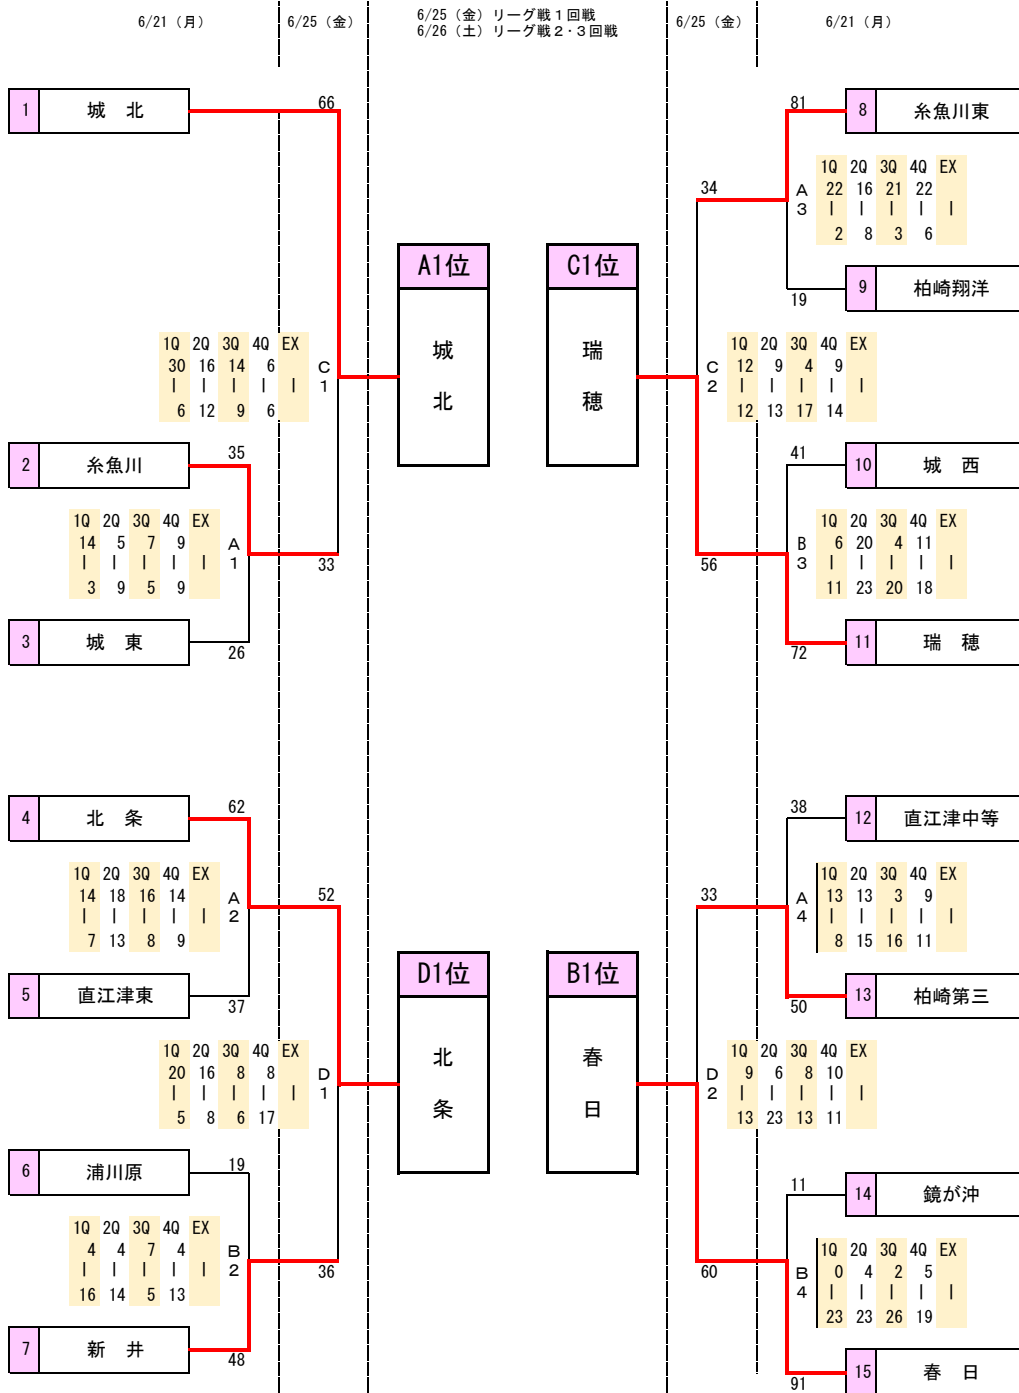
6/21（月）　6/25（金）　6/25（金）リーグ戦１回戦 6/26（土）リーグ戦２・３回戦　6/25（金）　6/21（月）

1 城　北　66
2 糸魚川　35
3 城　東　26
A 1　33

| 1Q | 2Q | 3Q | 4Q | EX |
|---|---|---|---|---|
| 14 | 5 | 7 | 9 | |
| ｜ | ｜ | ｜ | ｜ | ｜ |
| 3 | 9 | 5 | 9 | |

C 1

| 1Q | 2Q | 3Q | 4Q | EX |
|---|---|---|---|---|
| 30 | 16 | 14 | 6 | |
| ｜ | ｜ | ｜ | ｜ | ｜ |
| 6 | 12 | 9 | 6 | |

A1位 城 北

C1位 瑞 穂

8 糸魚川東　81
9 柏崎翔洋　19
A 3　34

| 1Q | 2Q | 3Q | 4Q | EX |
|---|---|---|---|---|
| 22 | 16 | 21 | 22 | |
| ｜ | ｜ | ｜ | ｜ | ｜ |
| 2 | 8 | 3 | 6 | |

C 2

| 1Q | 2Q | 3Q | 4Q | EX |
|---|---|---|---|---|
| 12 | 9 | 4 | 9 | |
| ｜ | ｜ | ｜ | ｜ | ｜ |
| 12 | 13 | 17 | 14 | |

10 城　西　41
11 瑞　穂　72
B 3　56

| 1Q | 2Q | 3Q | 4Q | EX |
|---|---|---|---|---|
| 6 | 20 | 4 | 11 | |
| ｜ | ｜ | ｜ | ｜ | ｜ |
| 11 | 23 | 20 | 18 | |

4 北　条　62
5 直江津東　37
A 2　52

| 1Q | 2Q | 3Q | 4Q | EX |
|---|---|---|---|---|
| 14 | 18 | 16 | 14 | |
| ｜ | ｜ | ｜ | ｜ | ｜ |
| 7 | 13 | 8 | 9 | |

D 1

| 1Q | 2Q | 3Q | 4Q | EX |
|---|---|---|---|---|
| 20 | 16 | 8 | 8 | |
| ｜ | ｜ | ｜ | ｜ | ｜ |
| 5 | 8 | 6 | 17 | |

6 浦川原　19
7 新　井　48
B 2　36

| 1Q | 2Q | 3Q | 4Q | EX |
|---|---|---|---|---|
| 4 | 4 | 7 | 4 | |
| ｜ | ｜ | ｜ | ｜ | ｜ |
| 16 | 14 | 5 | 13 | |

D1位 北 条

B1位 春 日

12 直江津中等　38
13 柏崎第三　50
A 4　33

| 1Q | 2Q | 3Q | 4Q | EX |
|---|---|---|---|---|
| 13 | 13 | 3 | 9 | |
| ｜ | ｜ | ｜ | ｜ | ｜ |
| 8 | 15 | 16 | 11 | |

D 2

| 1Q | 2Q | 3Q | 4Q | EX |
|---|---|---|---|---|
| 9 | 6 | 8 | 10 | |
| ｜ | ｜ | ｜ | ｜ | ｜ |
| 13 | 23 | 13 | 11 | |

14 鏡が沖　11
15 春　日　91
B 4　60

| 1Q | 2Q | 3Q | 4Q | EX |
|---|---|---|---|---|
| 0 | 4 | 2 | 5 | |
| ｜ | ｜ | ｜ | ｜ | ｜ |
| 23 | 23 | 26 | 19 | |